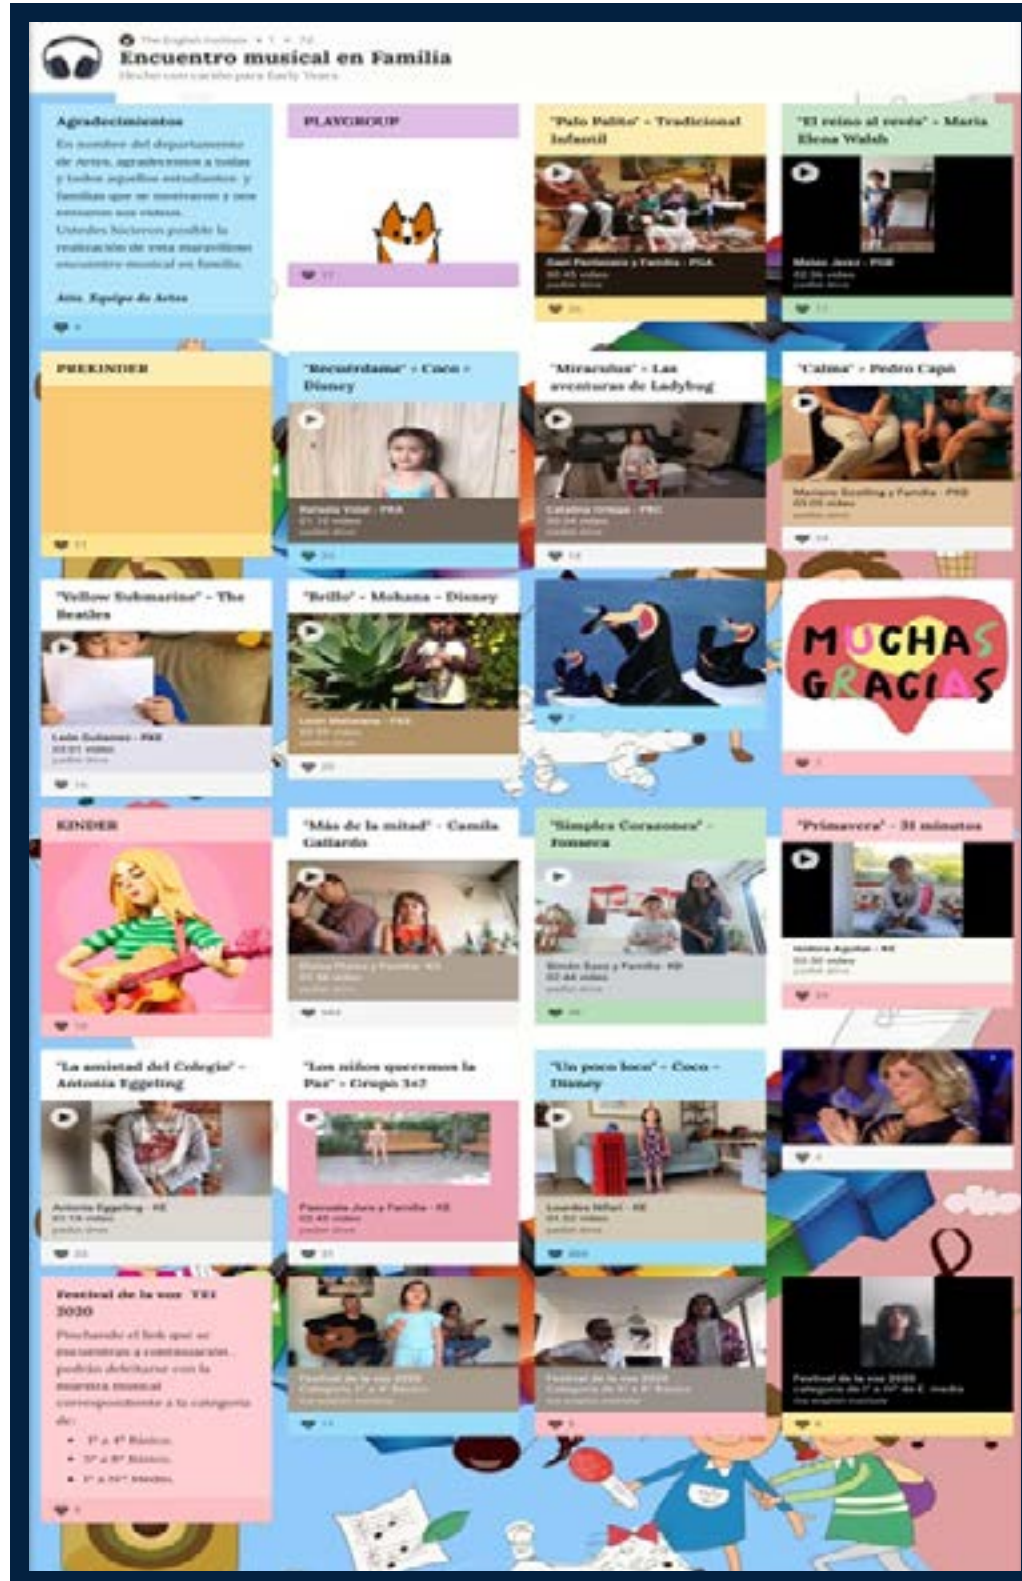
The English Institute

Encuentro musical en Familia

Hecho con cariño para Early Years

Agradecimientos

En nombre del departamento de Artes, agradecemos a todas y todos aquellos estudiantes y familias que se motivaron y nos enviaron sus videos. Ustedes hicieron posible la realización de este maravilloso encuentro musical en familia.

Atte. Equipo de Artes

PLAYGROUP

"Palo Palito" - Tradicional Infantil

"El reino al revés" - María Elena Walsh

PREKINDER

"Recuérdame" - Coco - Disney

"Miraculus" - Las aventuras de Ladybug

"Calma" - Pedro Capó

"Yellow Submarine" - The Beatles

"Brillo" - Mohana - Disney

MUCHAS GRACIAS

KINDER

"Más de la mitad" - Camila Gallardo

"Simples Corazones" - Fonseca

"Primavera" - 31 minutos

"La amistad del Colegio" - Antonia Eggeling

"Los niños queremos la Paz" - Grupo 1o2

"Un poco loco" - Coco - Disney

Festival de la voz TEI 2020

Pinchando el link que se encuentra a continuación, podrán deleitarse con la muestra musical correspondiente a la categoría de:

• 1° a 4° Básico.
• 5° a 8° Básico.
• I° a IV° Medio.

Festival de la voz 2020 Categoría 1° a 4° Básico

Festival de la voz 2020 Categoría de 5° a 8° Básico

Festival de la voz 2020 categoría de I° a IV° de E. media